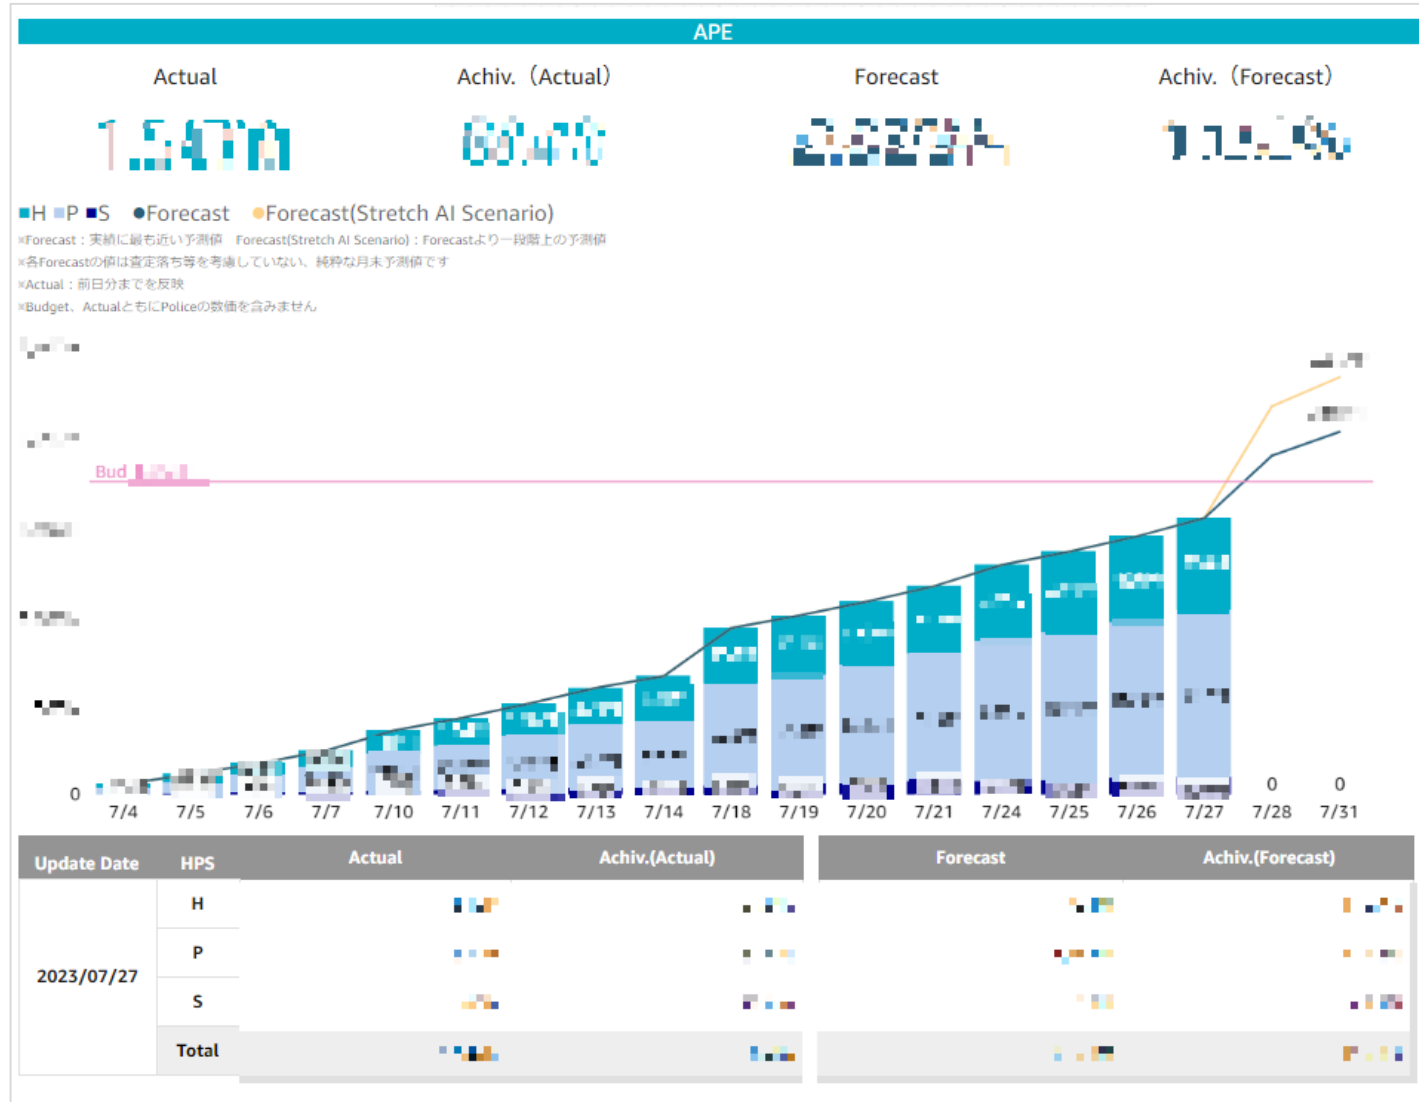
APE

Actual

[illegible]

Achiv.（Actual）

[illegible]

Forecast

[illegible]

Achiv.（Forecast）

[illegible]

H P S Forecast Forecast(Stretch AI Scenario)

※Forecast：実績に最も近い予測値　Forecast(Stretch AI Scenario)：Forecastより一段階上の予測値
※各Forecastの値は査定落ち等を考慮していない、純粋な月末予測値です
※Actual：前日分までを反映
※Budget、ActualともにPoliceの数値を含みません

Bud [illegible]

0

0 0

7/4 7/5 7/6 7/7 7/10 7/11 7/12 7/13 7/14 7/18 7/19 7/20 7/21 7/24 7/25 7/26 7/27 7/28 7/31

| Update Date | HPS | Actual | Achiv.(Actual) | Forecast | Achiv.(Forecast) |
|---|---|---|---|---|---|
| 2023/07/27 | H | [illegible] | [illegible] | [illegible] | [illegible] |
| | P | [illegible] | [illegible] | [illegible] | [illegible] |
| | S | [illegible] | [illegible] | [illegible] | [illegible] |
| | Total | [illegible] | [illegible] | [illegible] | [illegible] |